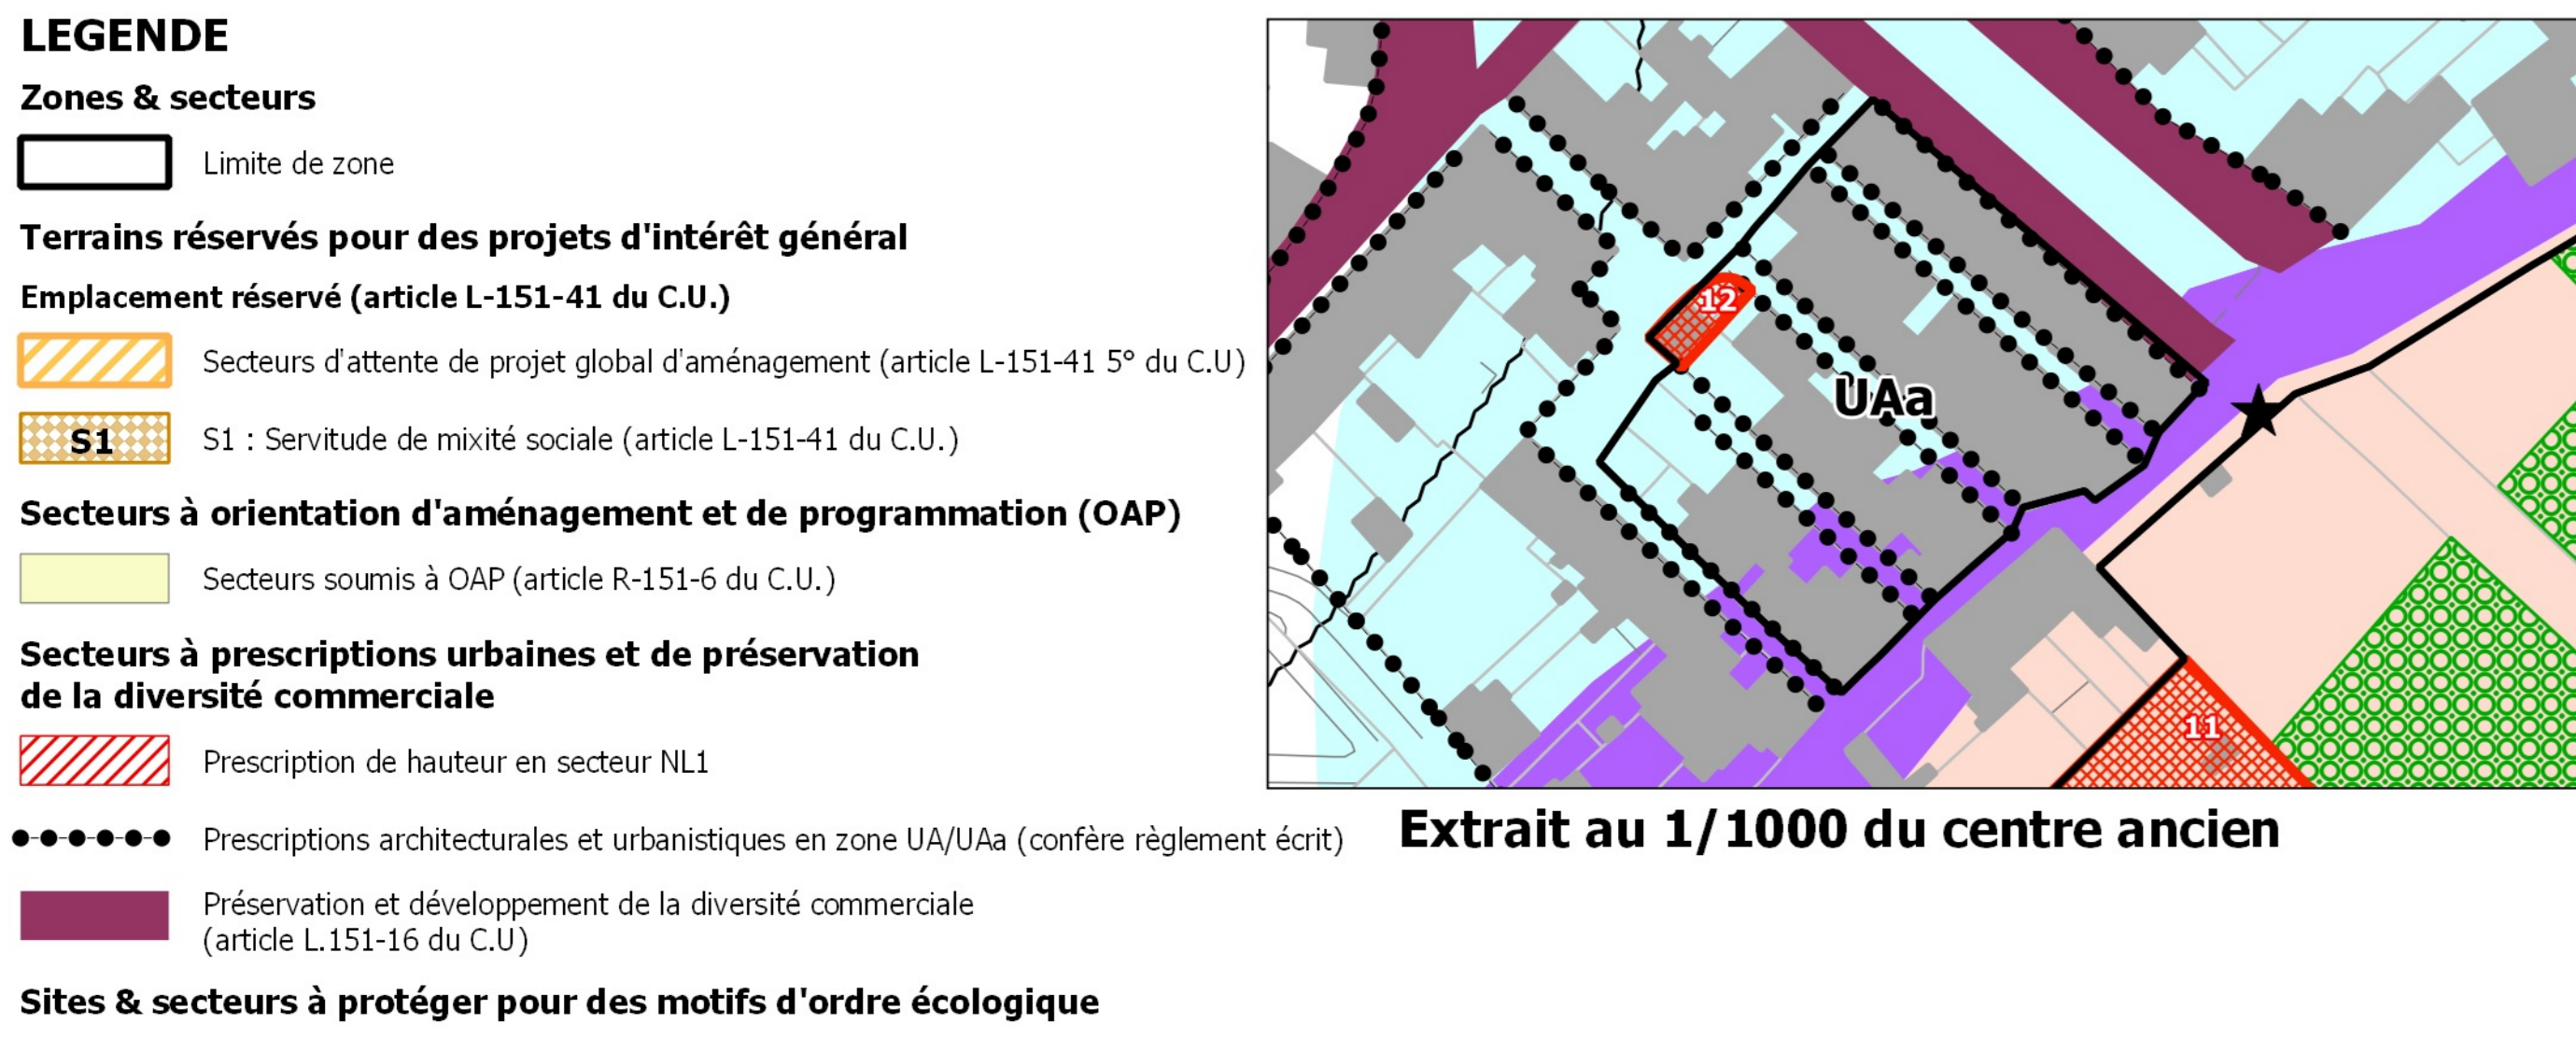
LEGENDE

Zones & secteurs

Limite de zone

Terrains réservés pour des projets d'intérêt général

Emplacement réservé (article L-151-41 du C.U.)

Secteurs d'attente de projet global d'aménagement (article L-151-41 5° du C.U)

S1

S1 : Servitude de mixité sociale (article L-151-41 du C.U.)

Secteurs à orientation d'aménagement et de programmation (OAP)

Secteurs soumis à OAP (article R-151-6 du C.U.)

Secteurs à prescriptions urbaines et de préservation de la diversité commerciale

Prescription de hauteur en secteur NL1

Prescriptions architecturales et urbanistiques en zone UA/UAa (confère règlement écrit)

Préservation et développement de la diversité commerciale (article L.151-16 du C.U)

Sites & secteurs à protéger pour des motifs d'ordre écologique

12

UAa

11

Extrait au 1/1000 du centre ancien